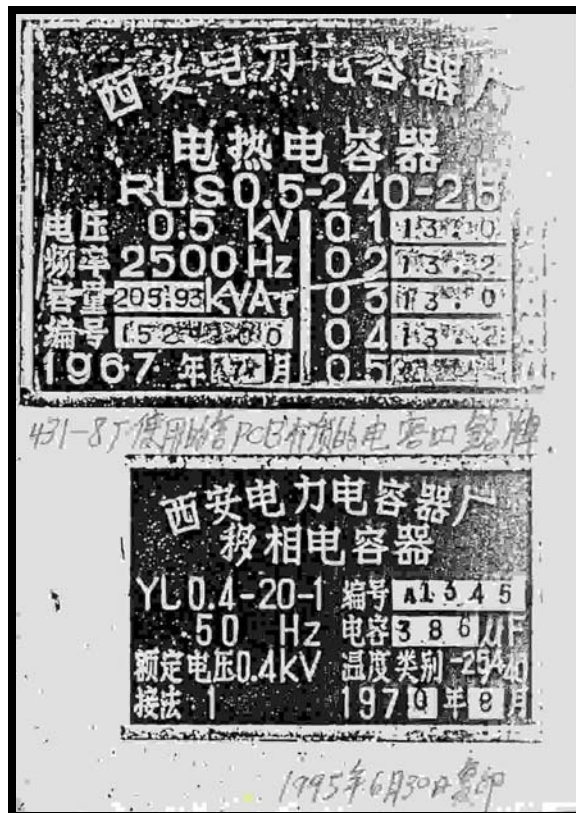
西安电力电容器厂
电热电容器
RLS0.5-240-2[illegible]
电压 0.5 kV 0 1 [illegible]
频率 2500 Hz 0 2 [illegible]
容量 205.93 kVAr 0 3 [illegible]
编号 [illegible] 0 4 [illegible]
1967 年 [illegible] 月 0 5 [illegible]

431-8厂使用的含PCB材料的电容器铭牌

西安电力电容器厂
移相电容器
YL0.4-20-1 编号 A1345
50 Hz 电容 386 μF
额定电压0.4kV 温度类别 -25/40
接法 1 1970 年 8 月

1995年6月30日复印